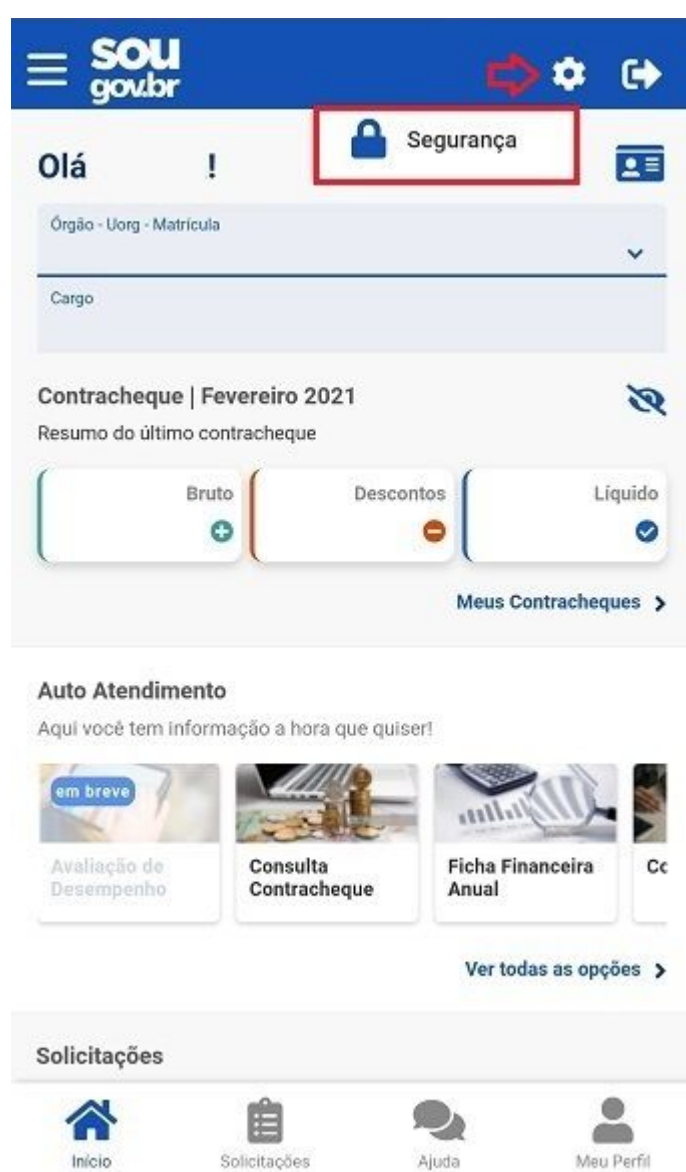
sou gov.br

Segurança

Olá !

Órgão - Uorg - Matrícula

Cargo

Contracheque | Fevereiro 2021

Resumo do último contracheque

Bruto

Descontos

Líquido

Meus Contracheques >

Auto Atendimento

Aqui você tem informação a hora que quiser!

em breve

Avaliação de Desempenho

Consulta Contracheque

Ficha Financeira Anual

Cc

Ver todas as opções >

Solicitações

Início

Solicitações

Ajuda

Meu Perfil